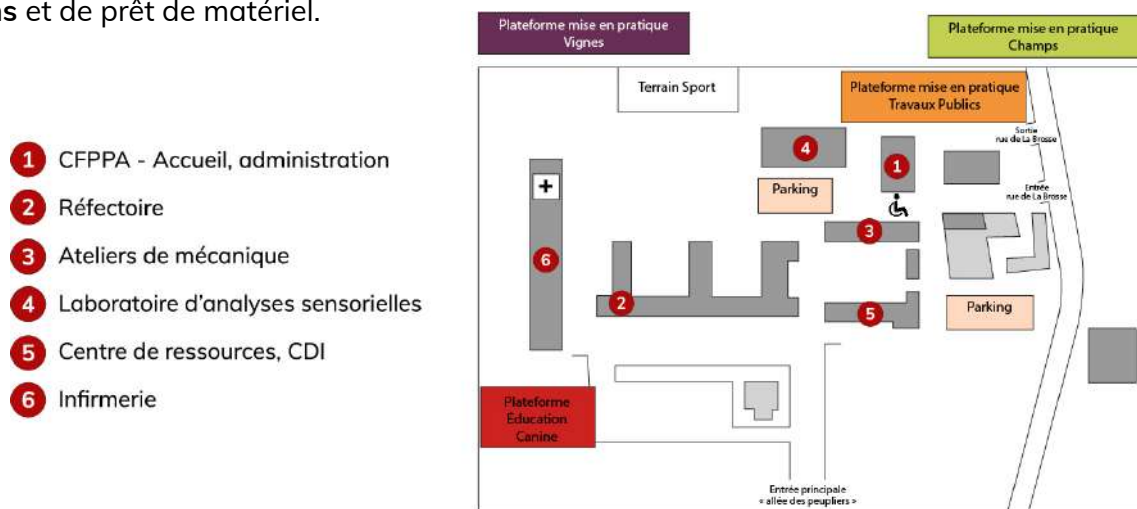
s et de prêt de matériel.

1 CFPPA - Accueil, administration
2 Réfectoire
3 Ateliers de mécanique
4 Laboratoire d'analyses sensorielles
5 Centre de ressources, CDI
6 Infirmerie

Plateforme mise en pratique Vignes

Plateforme mise en pratique Champs

Terrain Sport

Plateforme mise en pratique Travaux Publics

Sortie rue de La Brosse

Entrée rue de La Brosse

4

1

+

Parking

6

3

2

5

Parking

Plateforme Éducation Canine

Entrée principale « allée des peupliers »